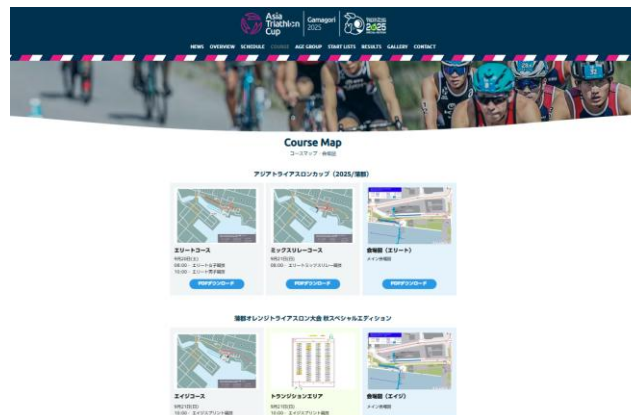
Asia Triathlon Cup | Gamagori 2025

NEWS OVERVIEW SCHEDULE COURSE AGE GROUP START LISTS RESULTS GALLERY CONTACT

Course Map
コースマップ・会場図

アジアトライアスロンカップ（2025/蒲郡）

エリートコース
9月20日(土)
08:00 - エリート女子競技
10:00 - エリート男子競技
PDFダウンロード

ミックスリレーコース
9月21日(日)
08:00 - エリートミックスリレー競技
PDFダウンロード

会場図（エリート）
メイン会場図
PDFダウンロード

蒲郡オレンジトライアスロン大会 秋スペシャルエディション

エイジコース
9月21日(日)
10:00 - エイジスプリント競技

トランジションエリア
9月21日(日)
10:00 - エイジスプリント競技

会場図（エイジ）
メイン会場図